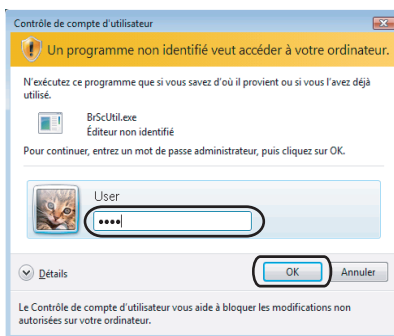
Contrôle de compte d'utilisateur

Un programme non identifié veut accéder à votre ordinateur.

N'exécutez ce programme que si vous savez d'où il provient ou si vous l'avez déjà utilisé.

BrScUtil.exe
Éditeur non identifié

Pour continuer, entrez un mot de passe administrateur, puis cliquez sur OK.

User

••••

Détails

OK

Annuler

Le Contrôle de compte d'utilisateur vous aide à bloquer les modifications non autorisées sur votre ordinateur.